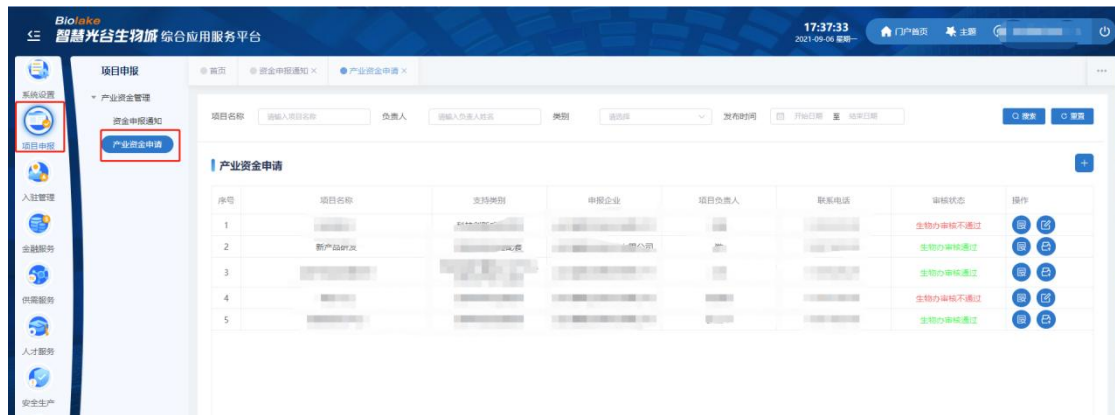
Biolake
智慧光谷生物城 综合应用服务平台

17:37:33
2021-09-06 星期一

门户首页 主题

系统设置
项目申报
入驻管理
金融服务
供需服务
人才服务
安全生产

项目申报
产业资金管理
资金申报通知
产业资金申请

首页 资金申报通知 × 产业资金申请 ×

项目名称 请输入项目名称 负责人 请输入负责人姓名 类别 请选择 发布时间 开始日期 至 结束日期 搜索 重置

产业资金申请

| 序号 | 项目名称 | 支持类别 | 申报企业 | 项目负责人 | 联系电话 | 审核状态 | 操作 |
|---|---|---|---|---|---|---|---|
| 1 | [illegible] | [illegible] | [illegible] | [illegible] | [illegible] | 生物办审核不通过 | |
| 2 | 新产品研发 | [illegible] | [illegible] | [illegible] | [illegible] | 生物办审核通过 | |
| 3 | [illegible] | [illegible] | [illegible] | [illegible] | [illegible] | 生物办审核通过 | |
| 4 | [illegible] | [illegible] | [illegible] | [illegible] | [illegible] | 生物办审核不通过 | |
| 5 | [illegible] | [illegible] | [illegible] | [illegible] | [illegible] | 生物办审核通过 | |